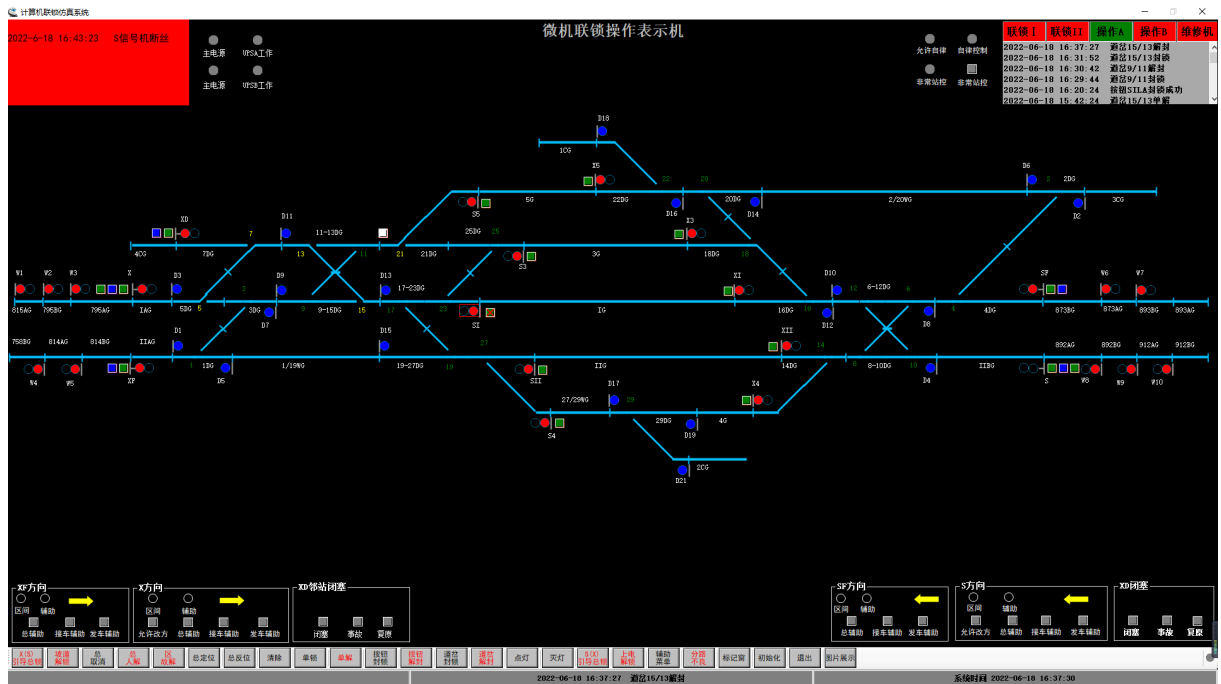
计算机联锁仿真系统

2022-6-18 16:43:23 S信号机断丝

主电源 UPSA工作
主电源 UPSB工作

微机联锁操作表示机

允许自律 自律控制
非常站控 非常站控

联锁I 联锁II 操作A 操作B 维修机

2022-06-18 16:37:27 道岔15/13解封
2022-06-18 16:31:52 道岔15/13封锁
2022-06-18 16:30:42 道岔9/11解封
2022-06-18 16:29:44 道岔9/11封锁
2022-06-18 16:20:24 按钮SILA封锁成功
2022-06-18 15:42:24 道岔15/13单解

D18
1CG
X5
22 20
5G 22DG 20DG 2/20WG
D6 2 2DG 3CG
S5 D16 D14 D2
XD D11 11-13DG
7 25DG 25 X3
4CG 7DG 13 11 21 21DG 3G 18DG 18
S3
W1 W2 W3 X D3 D9 D13 17-23DG XI D10 12 6-12DG 6 SF W6 W7
815AG 795BG 795AG IAG 5DG 5 3DG 9 9-15DG 15 17 23 IG 16DG 16 4DG 873BG 873AG 893BG 893AG
D7 SI D12 D8 4
D1 D15 XII
758BG 814AG 814BG IIAG 27 14 892AG 892BG 912AG 912BG
1 1DG 1/19WG 19-27DG 19 IIG 14DG 8 8-10DG 10 IIBG
W4 W5 XF D5 SII D4 S W8 W9 W10
D17 X4
27/29WG 29
29DG 4G
S4 D19
2CG
D21

XF方向
区间 辅助
总辅助 接车辅助 发车辅助

X方向
区间 辅助
允许改方 总辅助 接车辅助 发车辅助

XD邻站闭塞
闭塞 事故 复原

SF方向
区间 辅助
总辅助 接车辅助 发车辅助

S方向
区间 辅助
允许改方 总辅助 接车辅助 发车辅助

XD闭塞
闭塞 事故 复原

X(S)引导总锁 坡道解锁 总取消 总人解 区故解 总定位 总反位 清除 单锁 单解 按钮封锁 按钮解封 道岔封锁 道岔解封 点灯 灭灯 S(X)引导总锁 上电解锁 辅助菜单 分路不良 标记窗 初始化 退出 图片展示

2022-06-18 16:37:27 道岔15/13解封
系统时间 2022-06-18 16:37:30